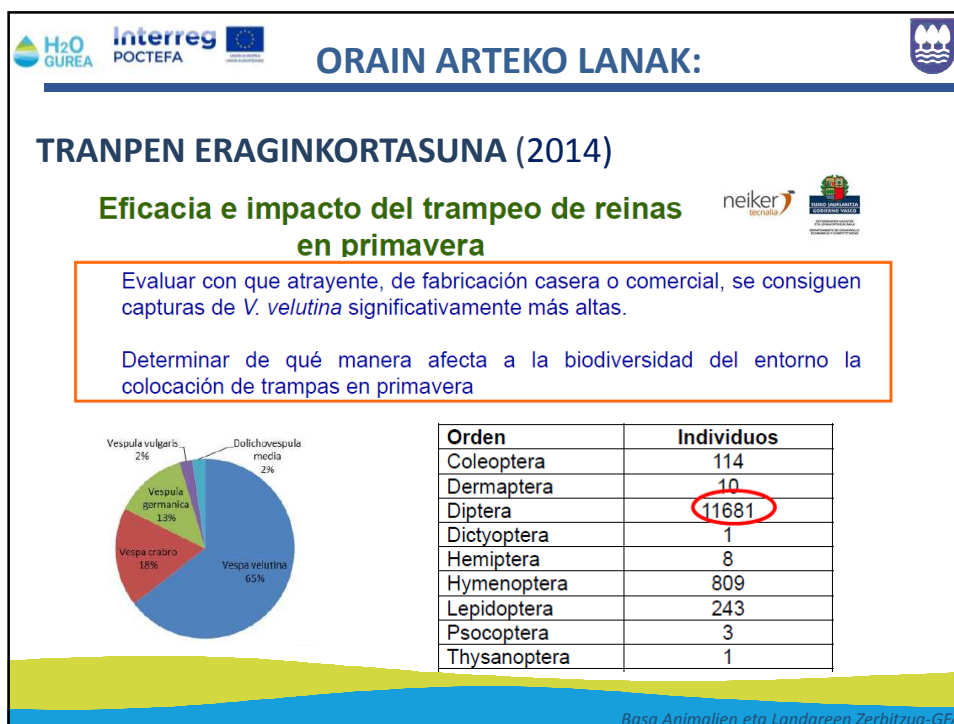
H2O GUREA Interreg POCTEFA

ORAIN ARTEKO LANAK:

TRANPEN ERAGINKORTASUNA (2014)

Eficacia e impacto del trampeo de reinas en primavera

neiker tecnalia

EUSKO JAURLARITZA GOBIERNO VASCO

Evaluar con que atrayente, de fabricación casera o comercial, se consiguen capturas de V. velutina significativamente más altas.

Determinar de qué manera afecta a la biodiversidad del entorno la colocación de trampas en primavera

Vespula vulgaris 2%
Dolichovespula media 2%
Vespula germanica 13%
Vespa crabro 18%
Vespa velutina 65%

| Orden | Individuos |
|---|---|
| Coleoptera | 114 |
| Dermaptera | 10 |
| Diptera | 11681 |
| Dictyoptera | 1 |
| Hemiptera | 8 |
| Hymenoptera | 809 |
| Lepidoptera | 243 |
| Psocoptera | 3 |
| Thysanoptera | 1 |

Basa Animalien eta Landareen Zerbitzua-GF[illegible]